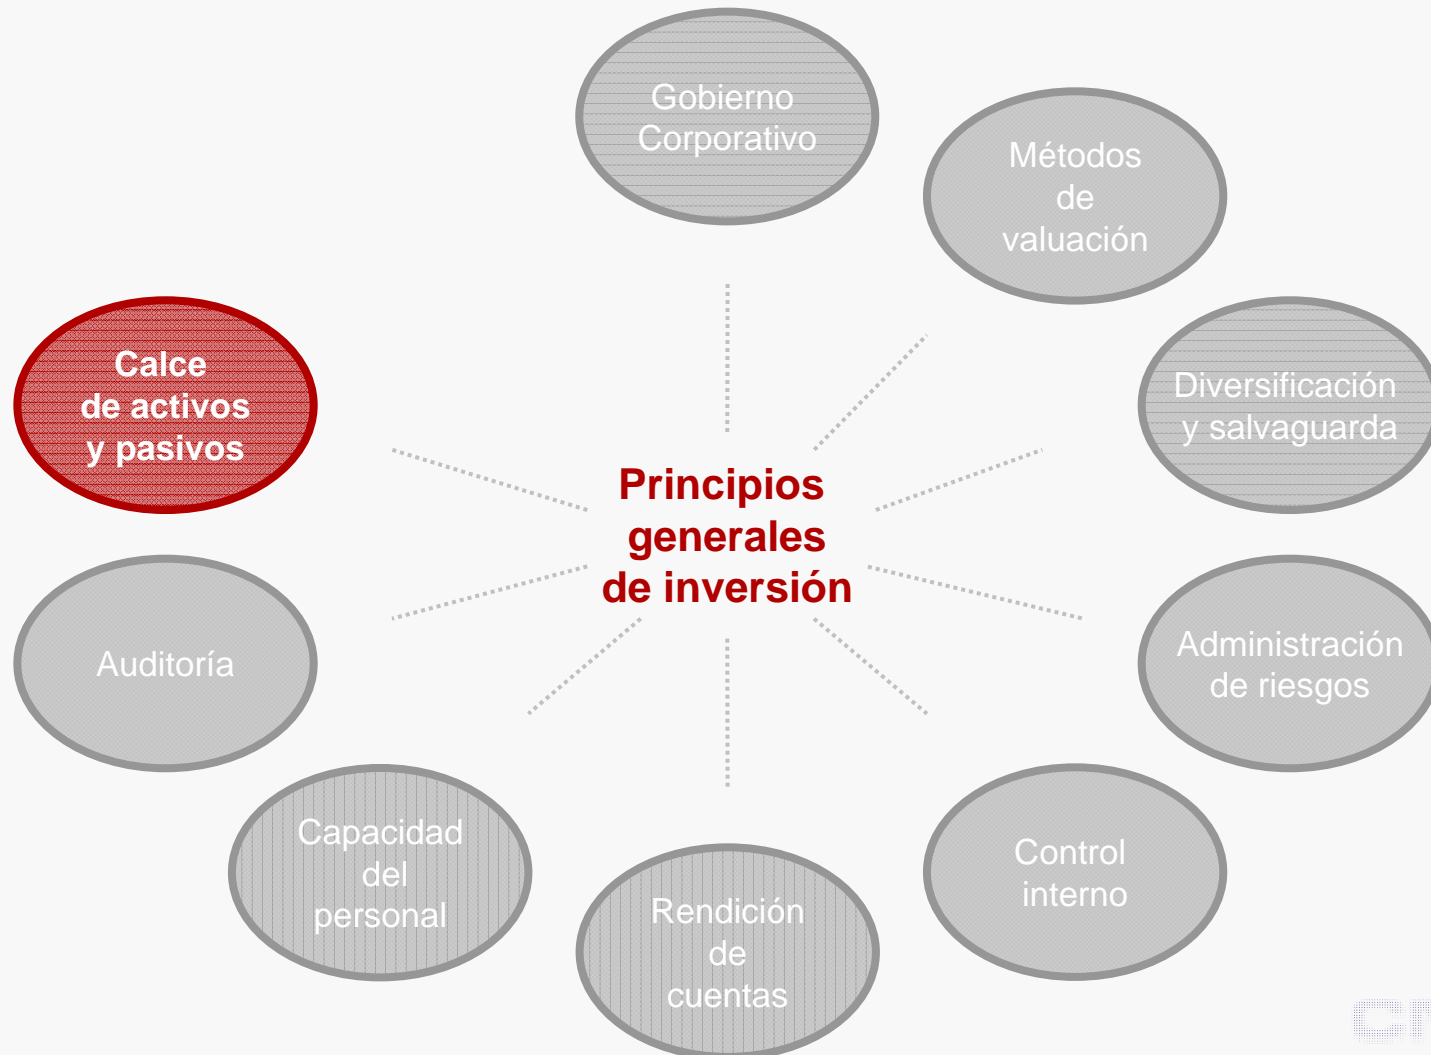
Principios generales de inversión

Gobierno Corporativo

Métodos de valuación

Diversificación y salvaguarda

Administración de riesgos

Control interno

Rendición de cuentas

Capacidad del personal

Auditoría

Calce de activos y pasivos

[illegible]